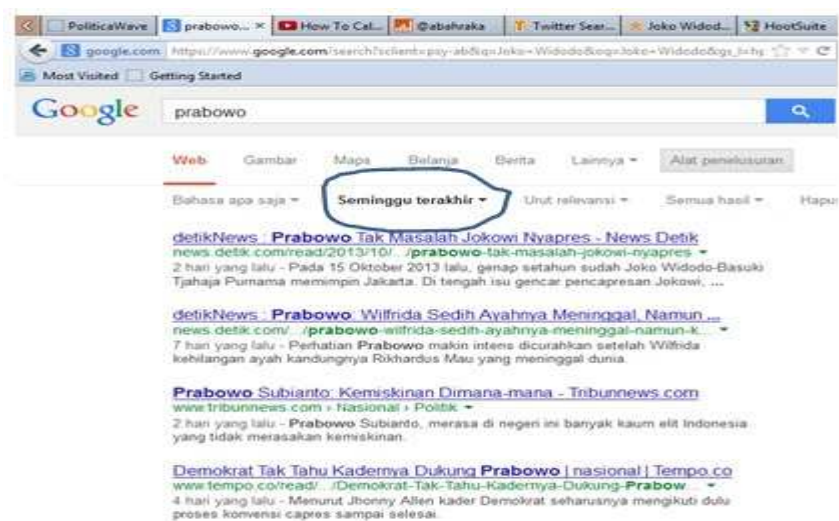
PoliticaWave | prabowo... × | How To Cal... | @abahraka | Twitter Sear... | Joko Widod... | HootSuite

google.com https://www.google.com/search?client=psy-ab&q=Joko+Widodo&oq=Joko+Widodo&gs_l=hp

Most Visited | Getting Started

Google

prabowo

Web Gambar Maps Belanja Berita Lainnya ▾ Alat penelusuran

Bahasa apa saja ▾ Seminggu terakhir ▾ Urut relevansi ▾ Semua hasil ▾ Hapus

detikNews : Prabowo Tak Masalah Jokowi Nyapres - News Detik
news.detik.com/read/2013/10/.../prabowo-tak-masalah-jokowi-nyapres ▾
2 hari yang lalu - Pada 15 Oktober 2013 lalu, genap setahun sudah Joko Widodo-Basuki Tjahaja Purnama memimpin Jakarta. Di tengah isu gencar pencapresan Jokowi, ...

detikNews : Prabowo: Wilfrida Sedih Ayahnya Meninggal, Namun ...
news.detik.com/.../prabowo-wilfrida-sedih-ayahnya-meninggal-namun-k... ▾
7 hari yang lalu - Perhatian Prabowo makin intens dicurahkan setelah Wilfrida kehilangan ayah kandungnya Rikhardus Mau yang meninggal dunia.

Prabowo Subianto: Kemiskinan Dimana-mana - Tribunnews.com
www.tribunnews.com › Nasional › Politik ▾
2 hari yang lalu - Prabowo Subianto, merasa di negeri ini banyak kaum elit Indonesia yang tidak merasakan kemiskinan.

Demokrat Tak Tahu Kadernya Dukung Prabowo | nasional | Tempo.co
www.tempo.co/read/.../Demokrat-Tak-Tahu-Kadernya-Dukung-Prabow... ▾
4 hari yang lalu - Menurut Jhonny Allen kader Demokrat seharusnya mengikuti dulu proses konvensi capres sampai selesai.